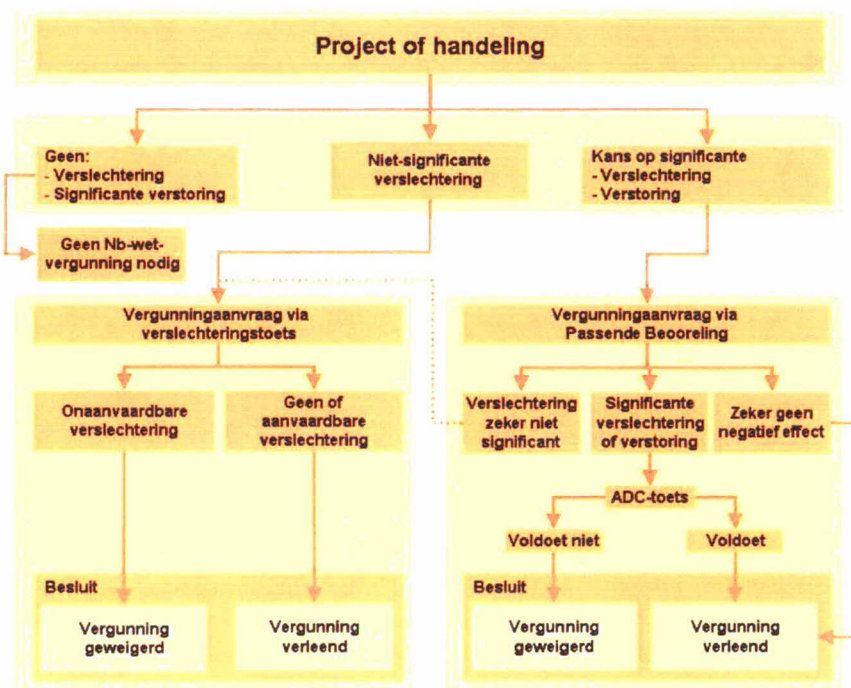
Project of handeling

Geen:
- Verslechtering
- Significante verstoring

Niet-significante verslechtering

Kans op significante
- Verslechtering
- Verstoring

Geen Nb-wet-vergunning nodig

Vergunningaanvraag via verslechteringstoets

Onaanvaardbare verslechtering

Geen of aanvaardbare verslechtering

Besluit

Vergunning geweigerd

Vergunning verleend

Vergunningaanvraag via Passende Beoordeling

Verslechtering zeker niet significant

Significante verslechtering of verstoring

Zeker geen negatief effect

ADC-toets

Voldoet niet

Voldoet

Besluit

Vergunning geweigerd

Vergunning verleend